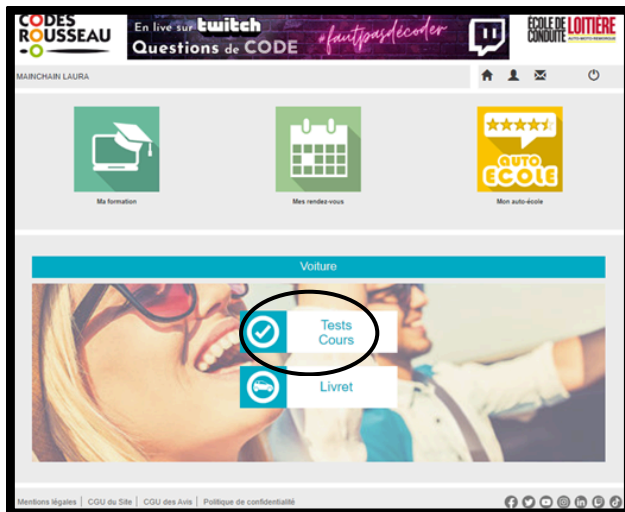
CODES ROUSSEAU

En live sur twitch Questions de CODE #fautpasdécoder

ECOLE DE CONDUITE LOITIERE AUTO MOTO REMORQUE

MAINCHAIN LAURA

Ma formation

Mes rendez-vous

AUTO ECOLE

Mon auto-école

Voiture

Tests Cours

Livret

Mentions légales | CGU du Site | CGU des Avis | Politique de confidentialité